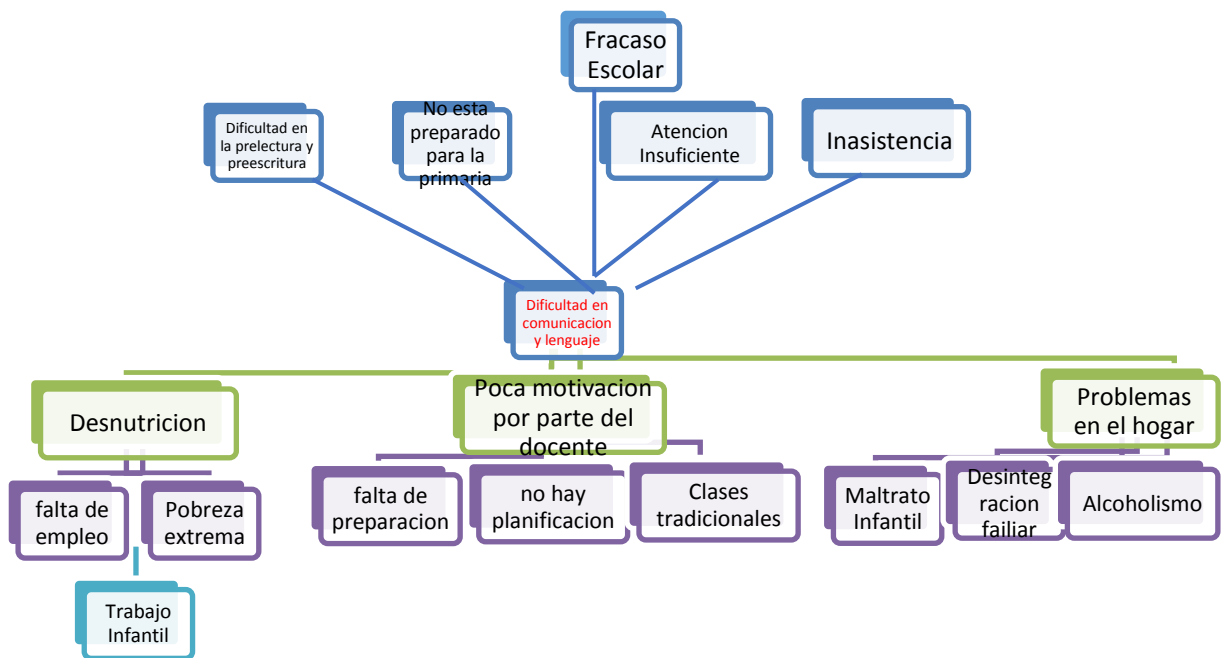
Fracaso Escolar

Dificultad en la prelectura y preescritura

No esta preparado para la primaria

Atencion Insuficiente

Inasistencia

Dificultad en comunicacion y lenguaje

Desnutricion

falta de empleo

Pobreza extrema

Trabajo Infantil

Poca motivacion por parte del docente

falta de preparacion

no hay planificacion

Clases tradicionales

Problemas en el hogar

Maltrato Infantil

Desintegracion failiar

Alcoholismo